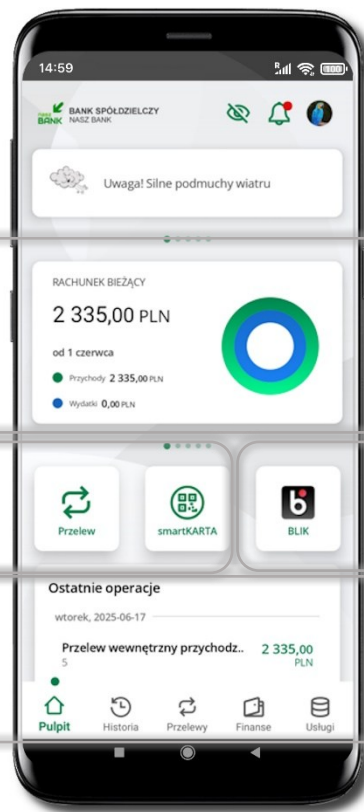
14:59

NASZ BANK BANK SPÓŁDZIELCZY NASZ BANK

Uwaga! Silne podmuchy wiatru

RACHUNEK BIEŻĄCY

2 335,00 PLN

od 1 czerwca

Przychody 2 335,00 PLN

Wydatki 0,00 PLN

Przelew

smartKARTA

BLIK

Ostatnie operacje

wtorek, 2025-06-17

Przelew wewnętrzny przychodz..
5

2 335,00 PLN

Pulpit

Historia

Przelewy

Finanse

Usługi